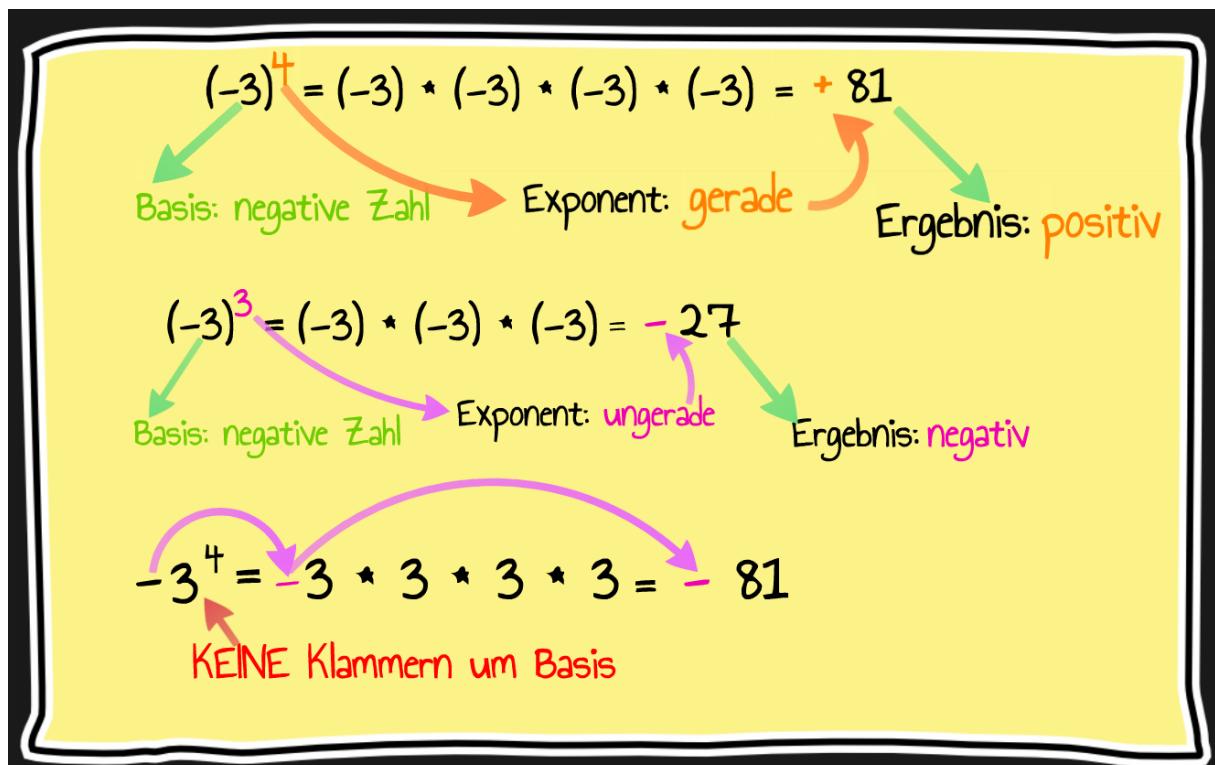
$(-3)^4 = (-3) \cdot (-3) \cdot (-3) \cdot (-3) = +81$

Basis: negative Zahl

Exponent: gerade

Ergebnis: positiv

$(-3)^3 = (-3) \cdot (-3) \cdot (-3) = -27$

Basis: negative Zahl

Exponent: ungerade

Ergebnis: negativ

$-3^4 = -3 \cdot 3 \cdot 3 \cdot 3 = -81$

KEINE Klammern um Basis